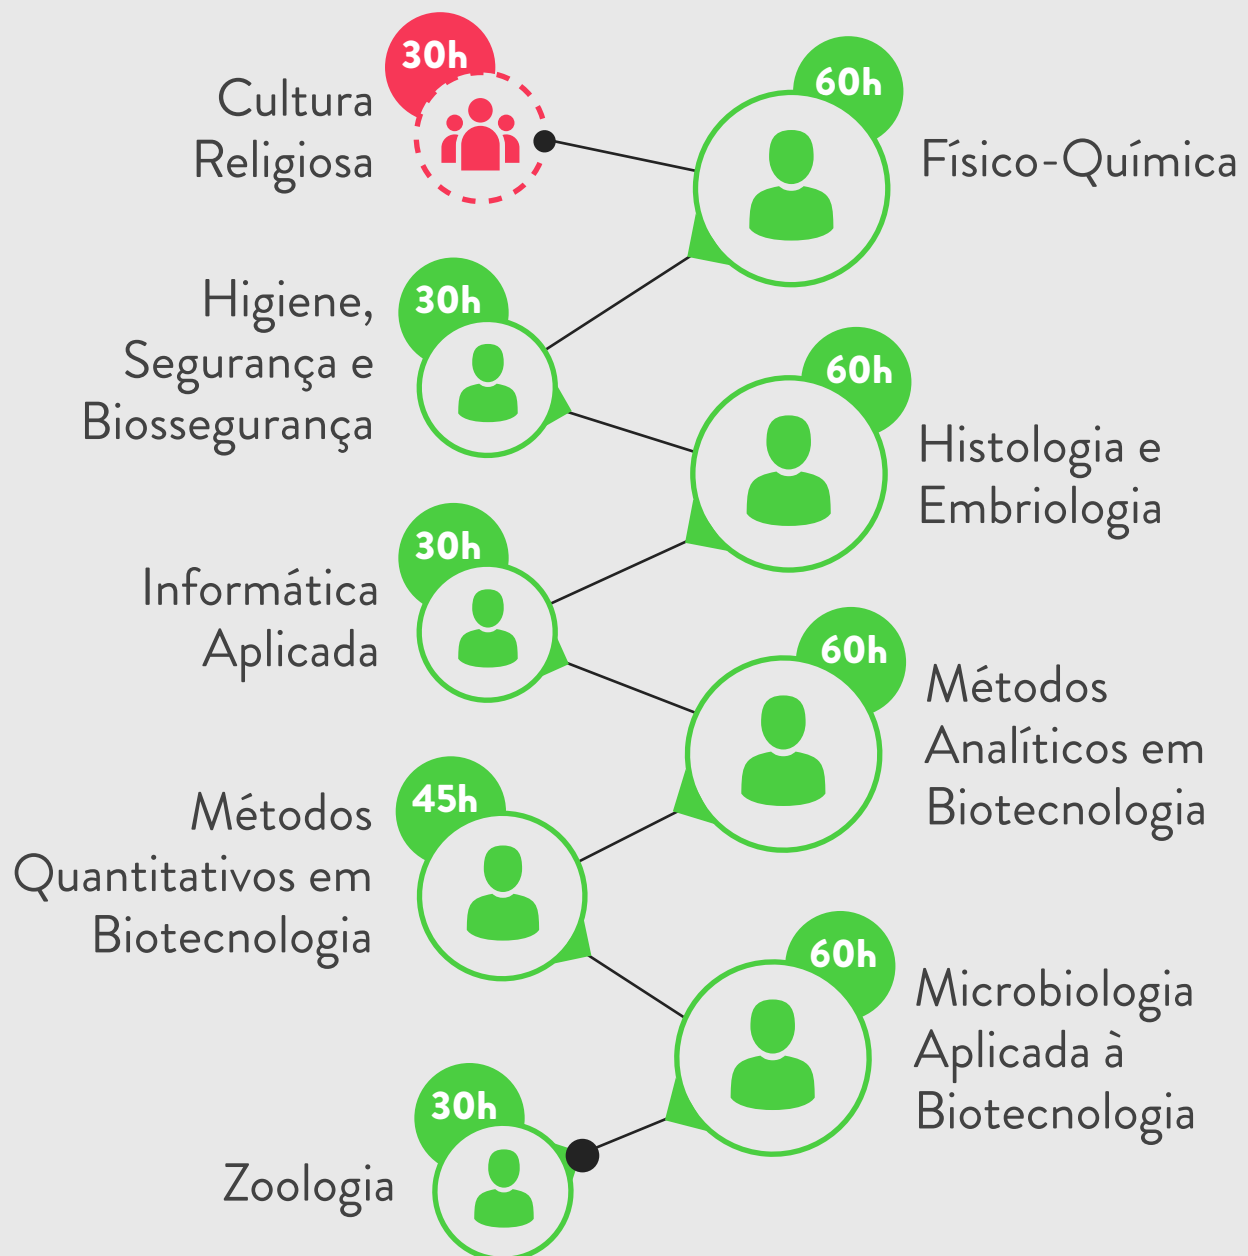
30h
Cultura Religiosa

60h
Físico-Química

Higiene, Segurança e Biossegurança
30h

60h
Histologia e Embriologia

30h
Informática Aplicada

60h
Métodos Analíticos em Biotecnologia

Métodos Quantitativos em Biotecnologia
45h

60h
Microbiologia Aplicada à Biotecnologia

30h
Zoologia